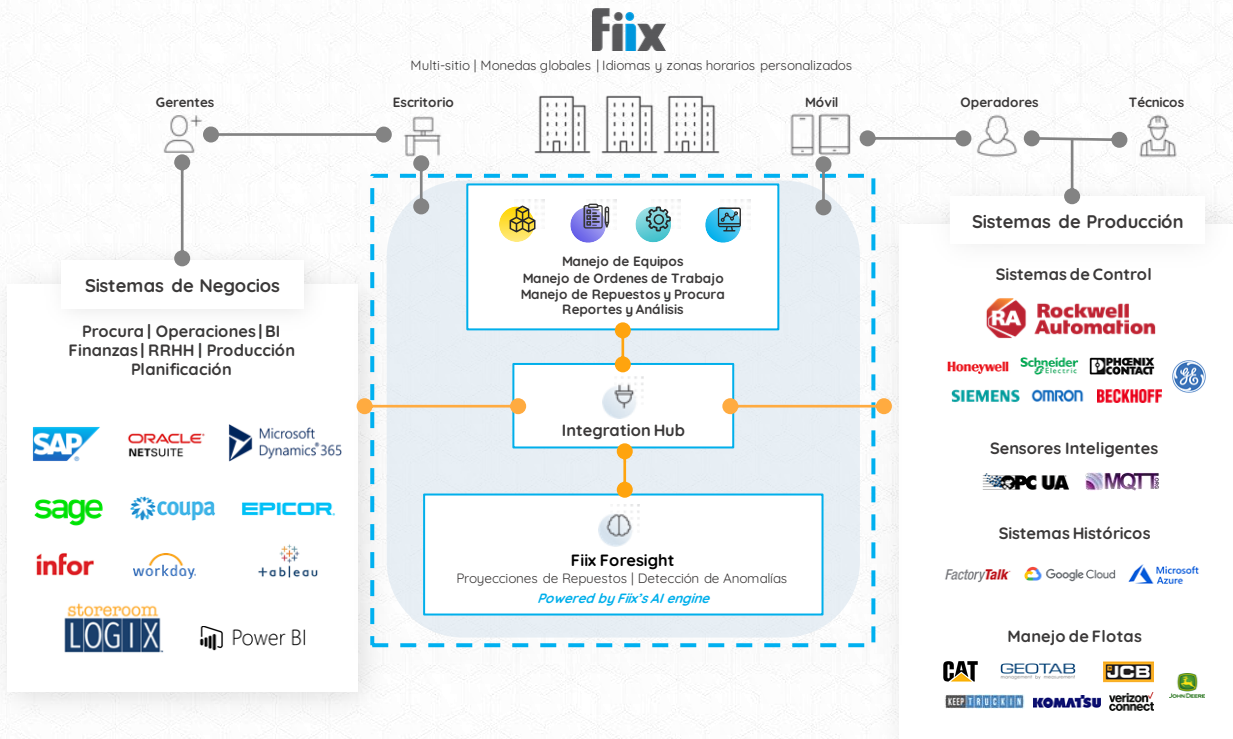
Fiix

Multi-sitio | Monedas globales | Idiomas y zonas horarios personalizados

Gerentes

Escritorio

Móvil

Operadores

Técnicos

Manejo de Equipos
Manejo de Ordenes de Trabajo
Manejo de Repuestos y Procura
Reportes y Análisis

Integration Hub

Fiix Foresight
Proyecciones de Repuestos | Detección de Anomalías
Powered by Fiix's AI engine

Sistemas de Negocios

Procura | Operaciones | BI
Finanzas | RRHH | Producción
Planificación

SAP
ORACLE NETSUITE
Microsoft Dynamics 365
sage
coupa
EPICOR.
infor
workday.
+ableau
storeroom LOGIX
Power BI

Sistemas de Producción

Sistemas de Control

RA Rockwell Automation
Honeywell
Schneider Electric
PHOENIX CONTACT
GE
SIEMENS
OMRON
BECKHOFF

Sensores Inteligentes

OPC UA
MQTT

Sistemas Históricos

FactoryTalk
Google Cloud
Microsoft Azure

Manejo de Flotas

CAT
GEOTAB
JCB
JOHN DEERE
KEEPTRUCKIN
KOMATSU
verizon connect